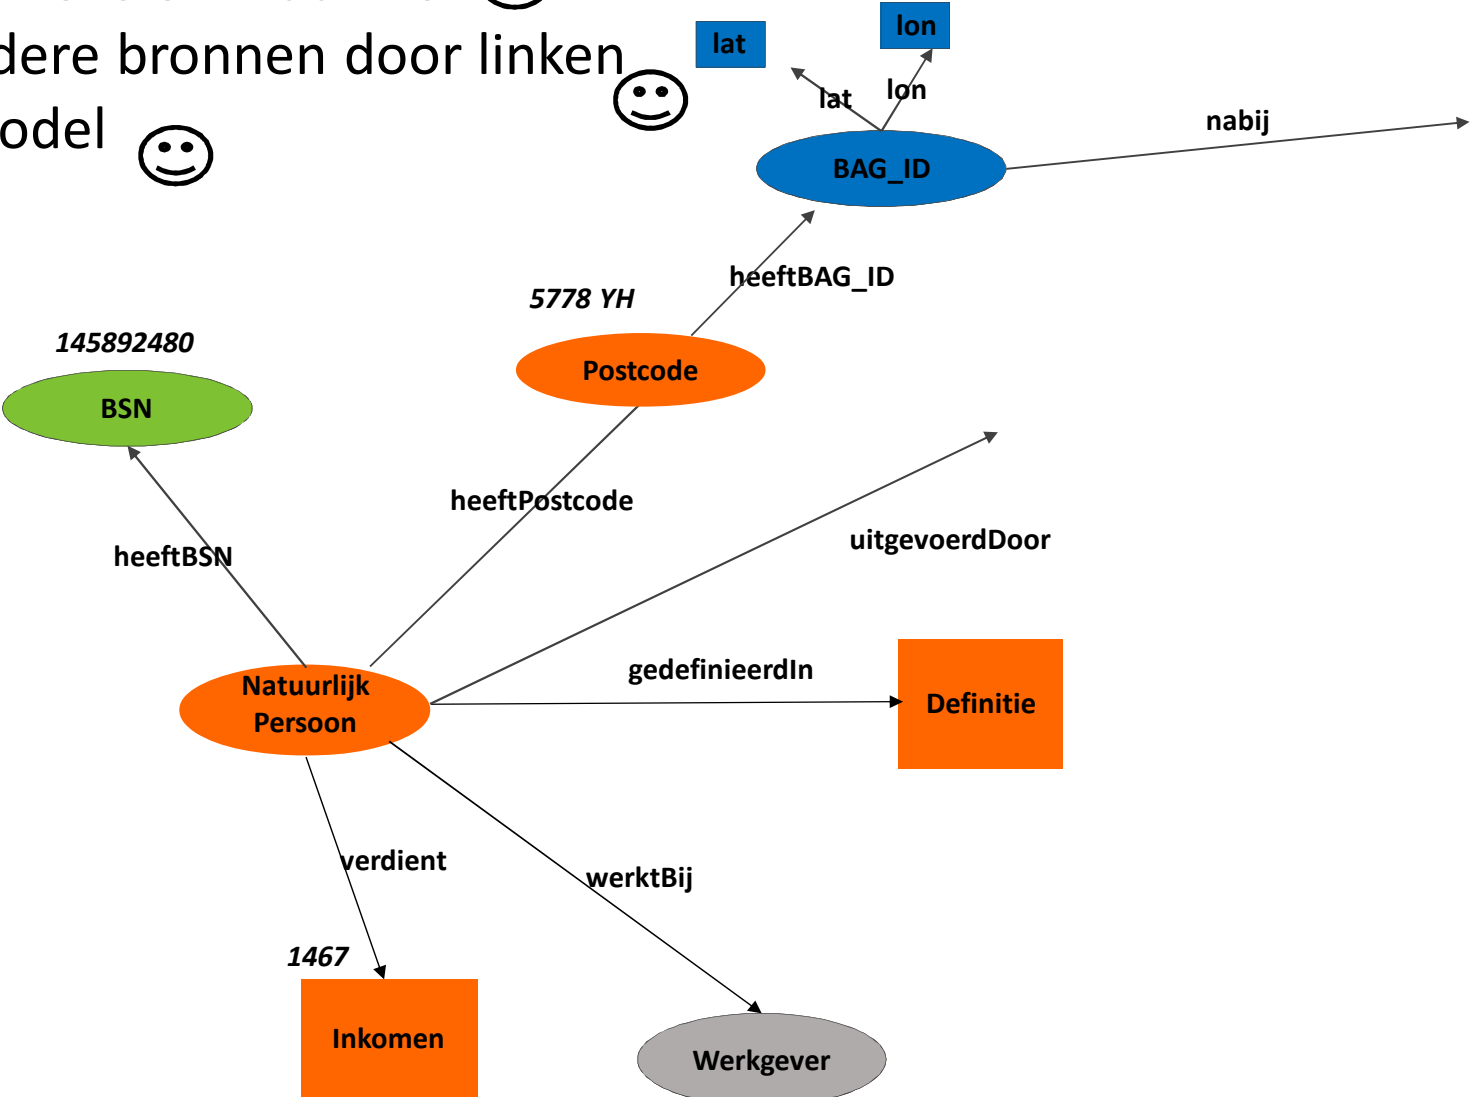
dere bronnen door linken ☺
odel ☺

lat

lon

lat

lon

BAG_ID

nabij

heeftBAG_ID

5778 YH

Postcode

145892480

BSN

heeftPostcode

uitgevoerdDoor

heeftBSN

gedefinieerdIn

Natuurlijk Persoon

Definitie

verdient

werktBij

1467

Inkomen

Werkgever